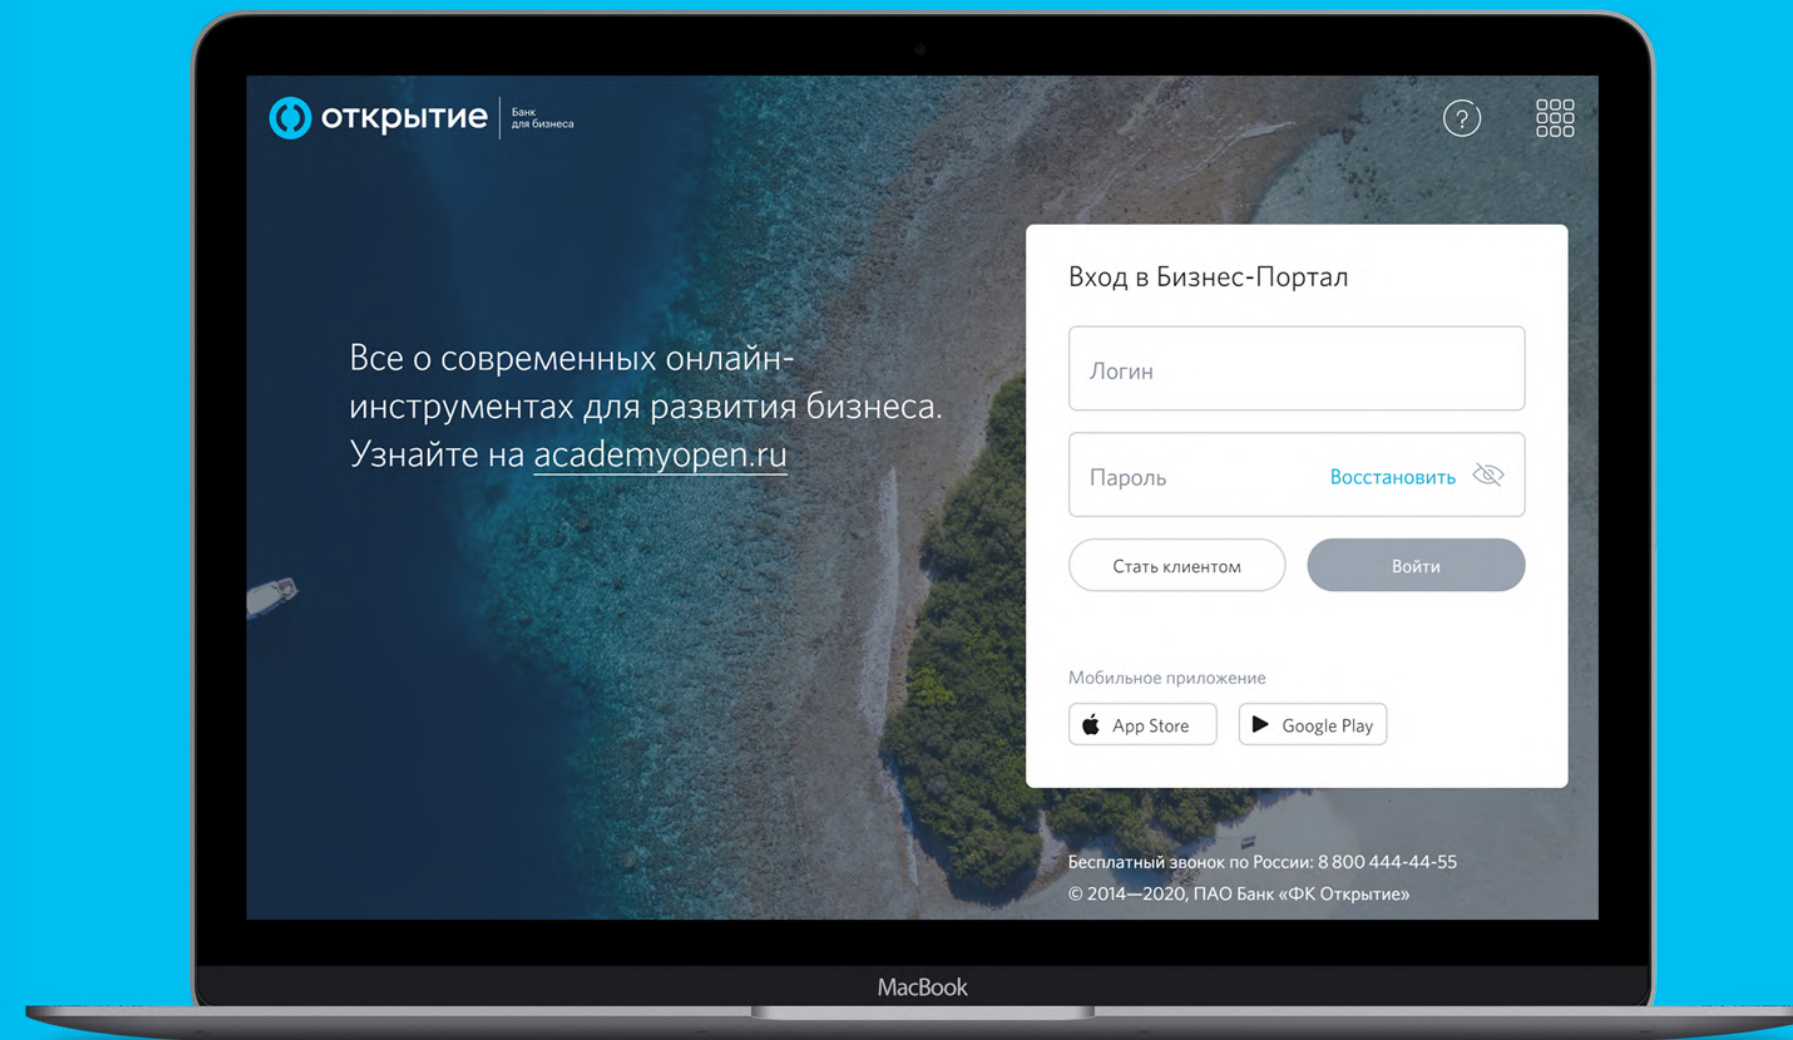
открытие Банк для бизнеса

?

Все о современных онлайн-инструментах для развития бизнеса. Узнайте на academyopen.ru

Вход в Бизнес-Портал

Логин

Пароль Восстановить

Стать клиентом

Войти

Мобильное приложение

App Store

Google Play

Бесплатный звонок по России: 8 800 444-44-55
© 2014—2020, ПАО Банк «ФК Открытие»

MacBook